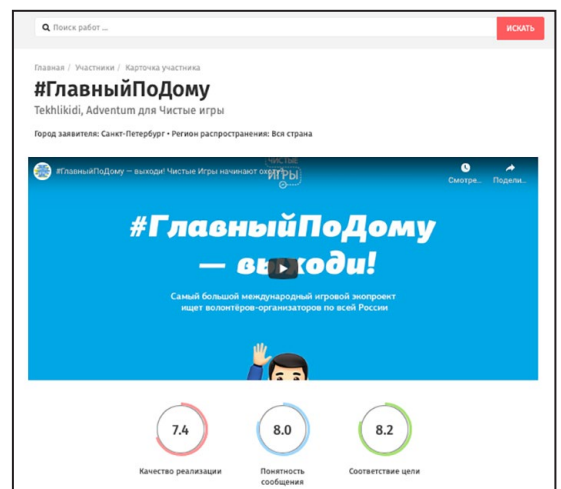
Поиск работ ...

ИСКАТЬ

Главная / Участники / Карточка участника

#ГлавныйПоДому

Tekhlikidi, Adventum для Чистые игры

Город заявителя: Санкт-Петербург • Регион распространения: Вся страна

#ГлавныйПоДому — выходи! Чистые Игры начинают охот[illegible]

Смотре...

Подели...

ЧИСТЫЕ ИГРЫ

#ГлавныйПоДому — выходи!

Самый большой международный игровой экопроект ищет волонтёров-организаторов по всей России

7.4
Качество реализации

8.0
Понятность сообщения

8.2
Соответствие цели